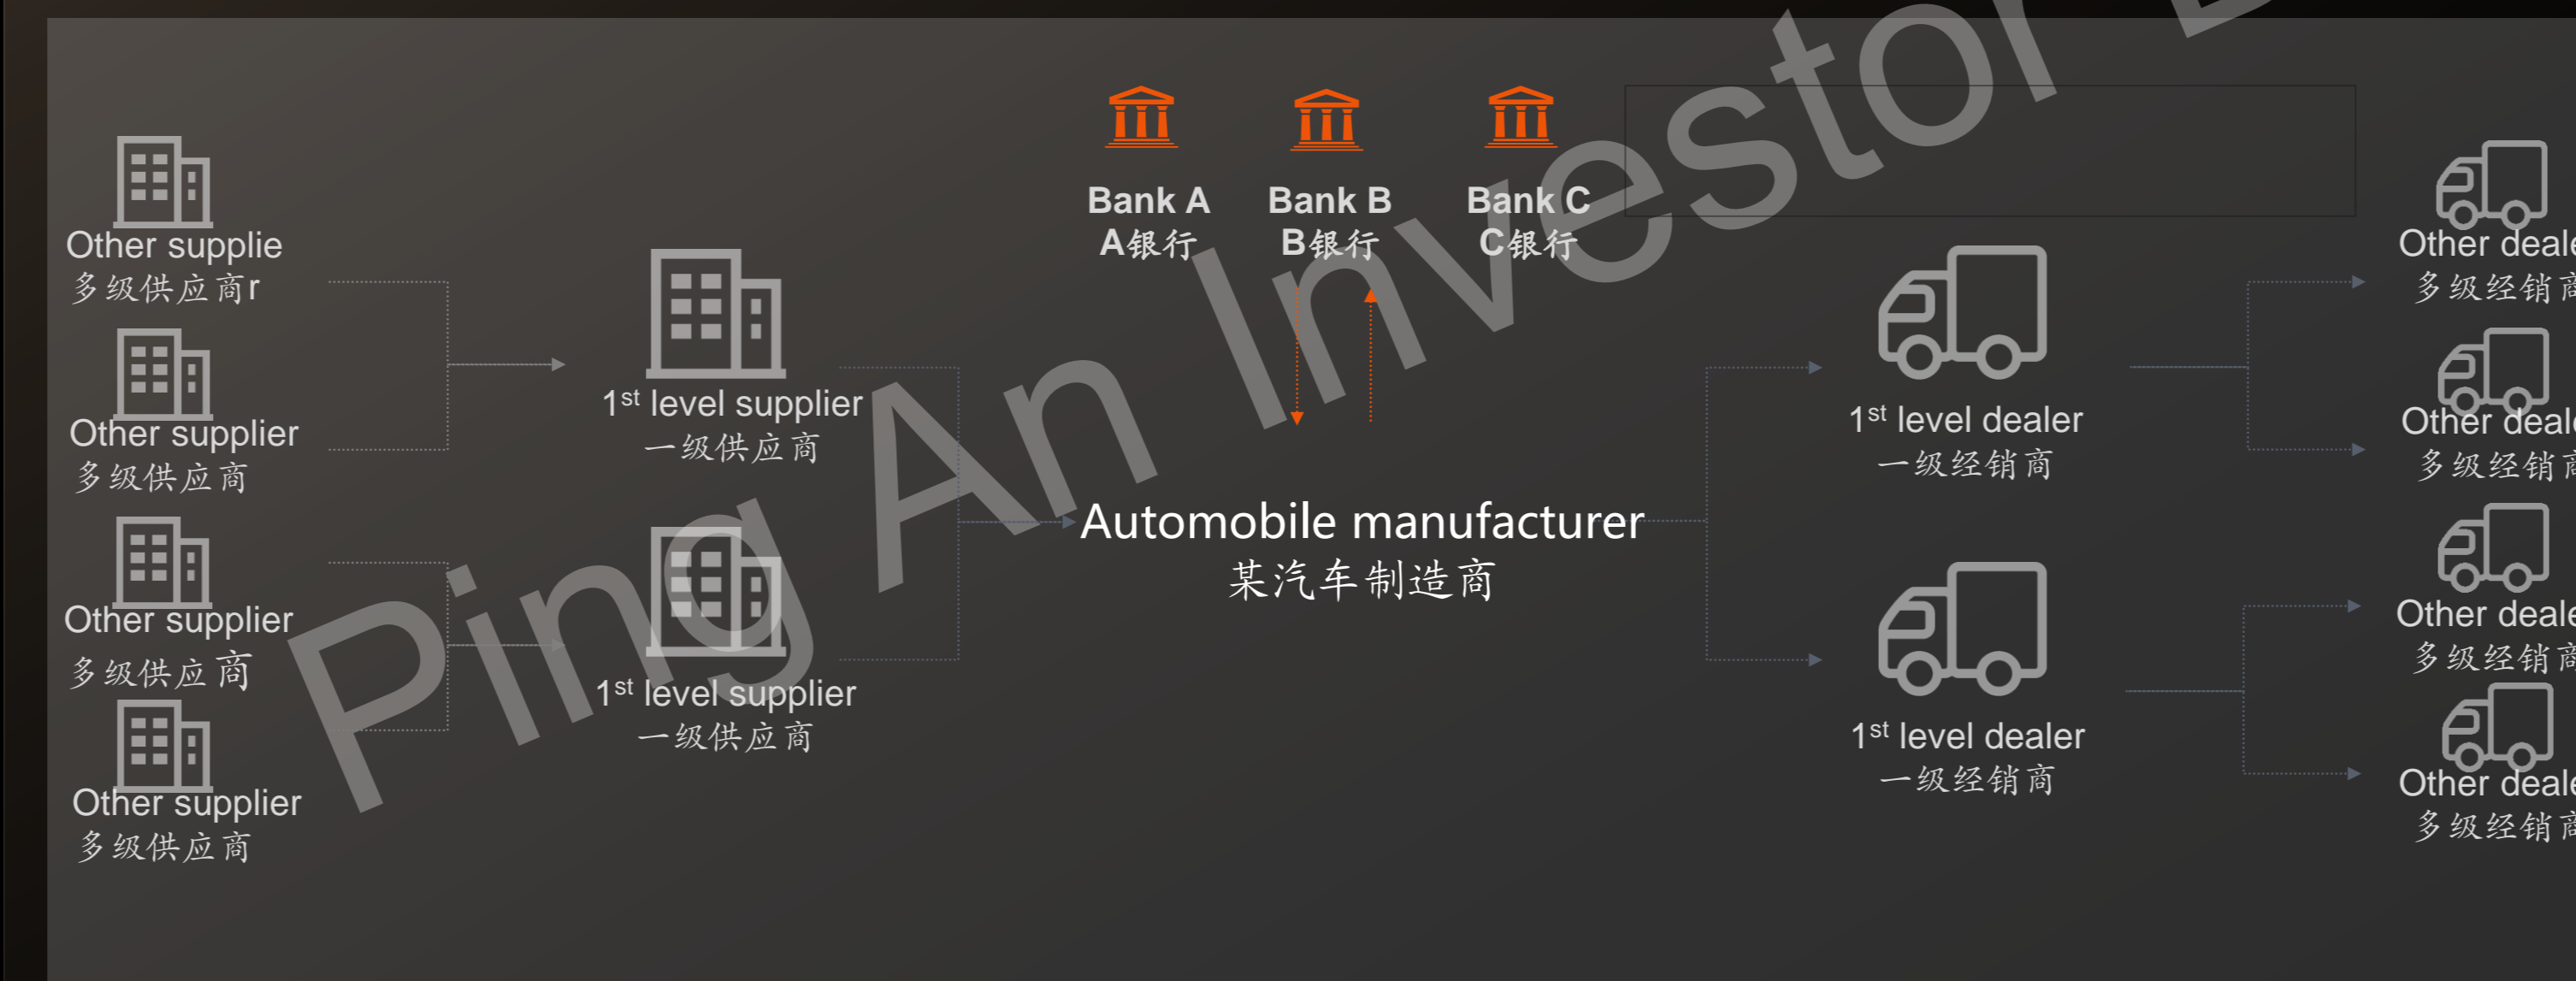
Ping An Investor D

Bank A
A银行

Bank B
B银行

Bank C
C银行

Other supplie
多级供应商r

Other supplier
多级供应商

Other supplier
多级供应商

Other supplier
多级供应商

$1^{st}$ level supplier
一级供应商

$1^{st}$ level supplier
一级供应商

Automobile manufacturer
某汽车制造商

$1^{st}$ level dealer
一级经销商

$1^{st}$ level dealer
一级经销商

Other deale
多级经销商

Other deale
多级经销商

Other deale
多级经销商

Other deale
多级经销商